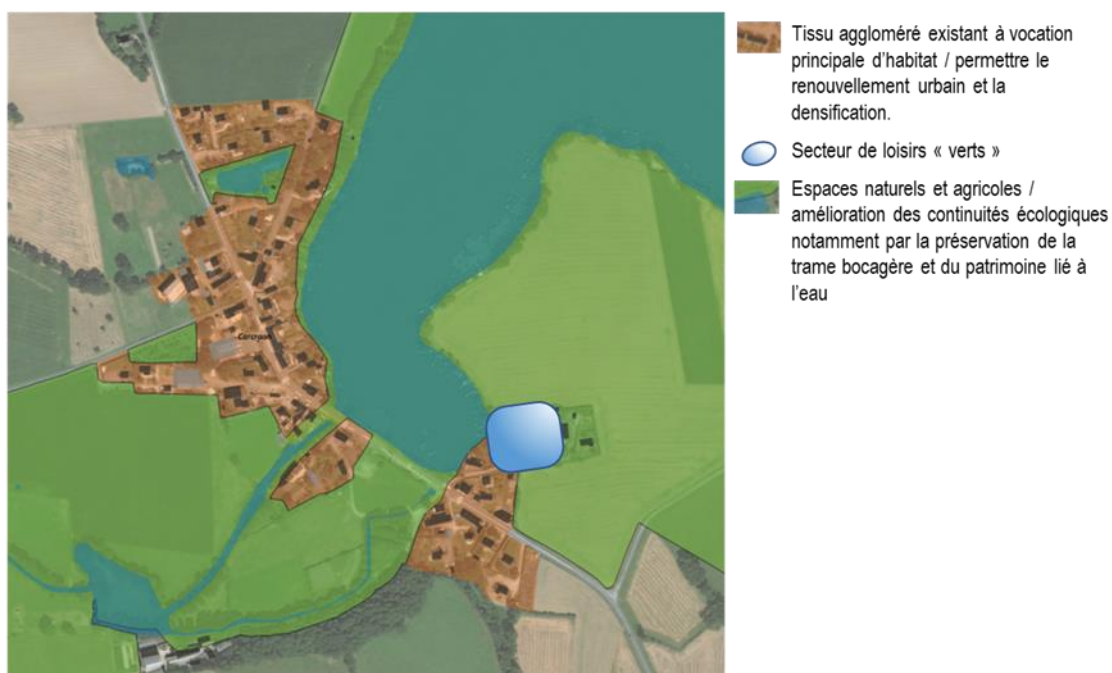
Tissu aggloméré existant à vocation principale d'habitat / permettre le renouvellement urbain et la densification.

Secteur de loisirs « verts »

Espaces naturels et agricoles / amélioration des continuités écologiques notamment par la préservation de la trame bocagère et du patrimoine lié à l'eau

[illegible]